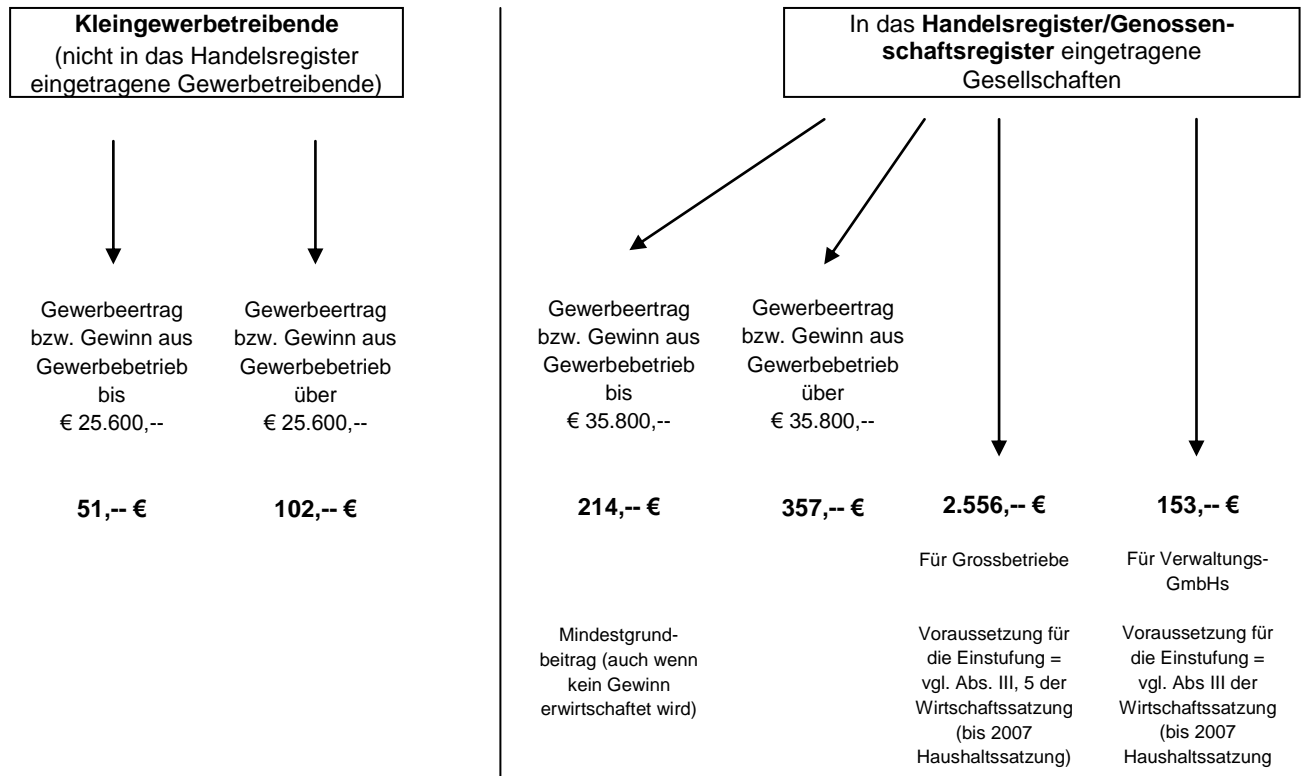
**Kleingewerbetreibende**
(nicht in das Handelsregister eingetragene Gewerbetreibende)

Gewerbeertrag bzw. Gewinn aus Gewerbebetrieb bis € 25.600,--

**51,-- €**

Gewerbeertrag bzw. Gewinn aus Gewerbebetrieb über € 25.600,--

**102,-- €**

In das **Handelsregister/Genossenschaftsregister** eingetragene Gesellschaften

Gewerbeertrag bzw. Gewinn aus Gewerbebetrieb bis € 35.800,--

**214,-- €**

Mindestgrundbeitrag (auch wenn kein Gewinn erwirtschaftet wird)

Gewerbeertrag bzw. Gewinn aus Gewerbebetrieb über € 35.800,--

**357,-- €**

**2.556,-- €**

Für Grossbetriebe

Voraussetzung für die Einstufung = vgl. Abs. III, 5 der Wirtschaftssatzung (bis 2007 Haushaltssatzung)

**153,-- €**

Für Verwaltungs-GmbHs

Voraussetzung für die Einstufung = vgl. Abs III der Wirtschaftssatzung (bis 2007 Haushaltssatzung